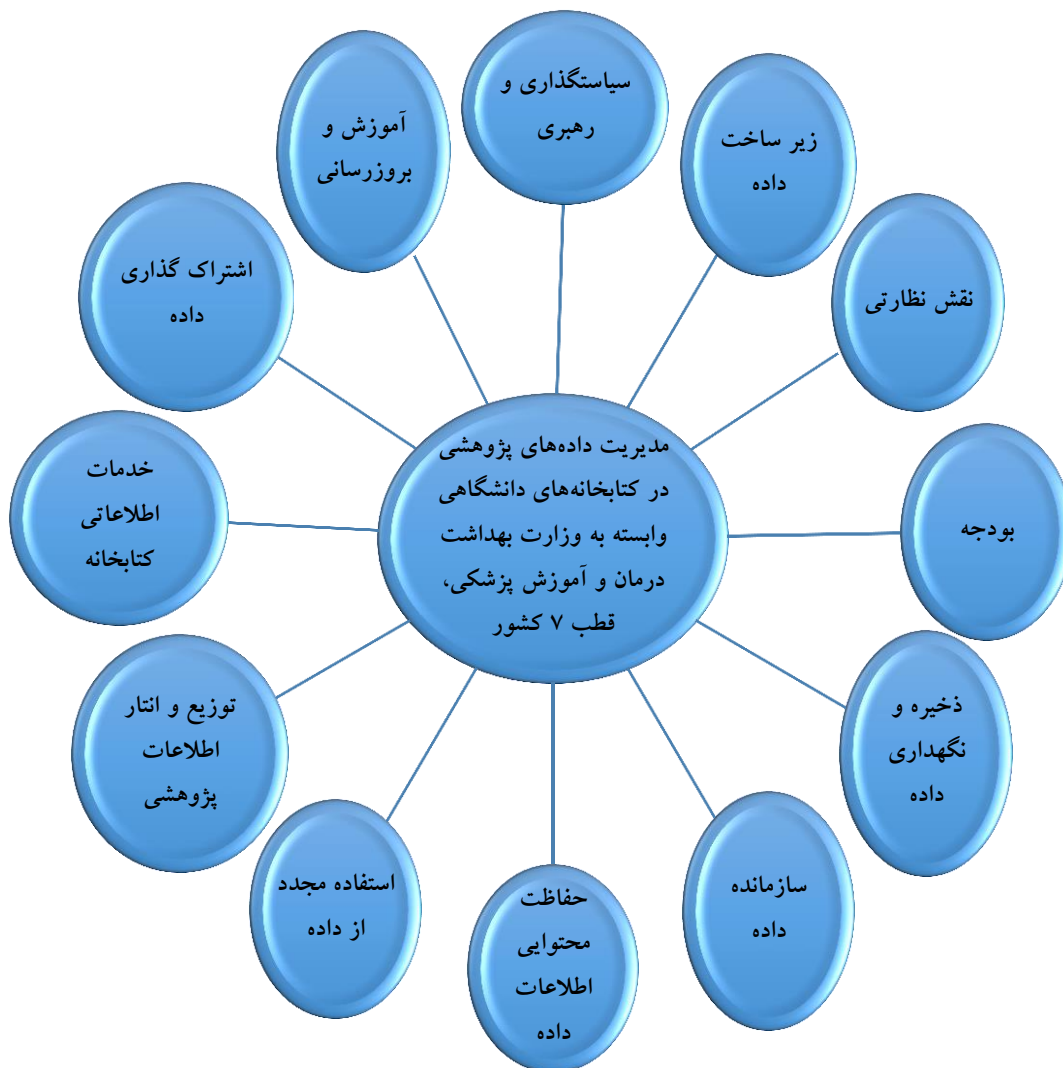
مدیریت داده‌های پژوهشی در کتابخانه‌های دانشگاهی وابسته به وزارت بهداشت درمان و آموزش پزشکی، قطب ۷ کشور

سیاستگذاری و رهبری

زیر ساخت داده

نقش نظارتی

بودجه

ذخیره و نگهداری داده

سازمانده داده

حفاظت محتوایی اطلاعات داده

استفاده مجدد از داده

توزیع و انتار اطلاعات پژوهشی

خدمات اطلاعاتی کتابخانه

اشتراک گذاری داده

آموزش و بروزرسانی